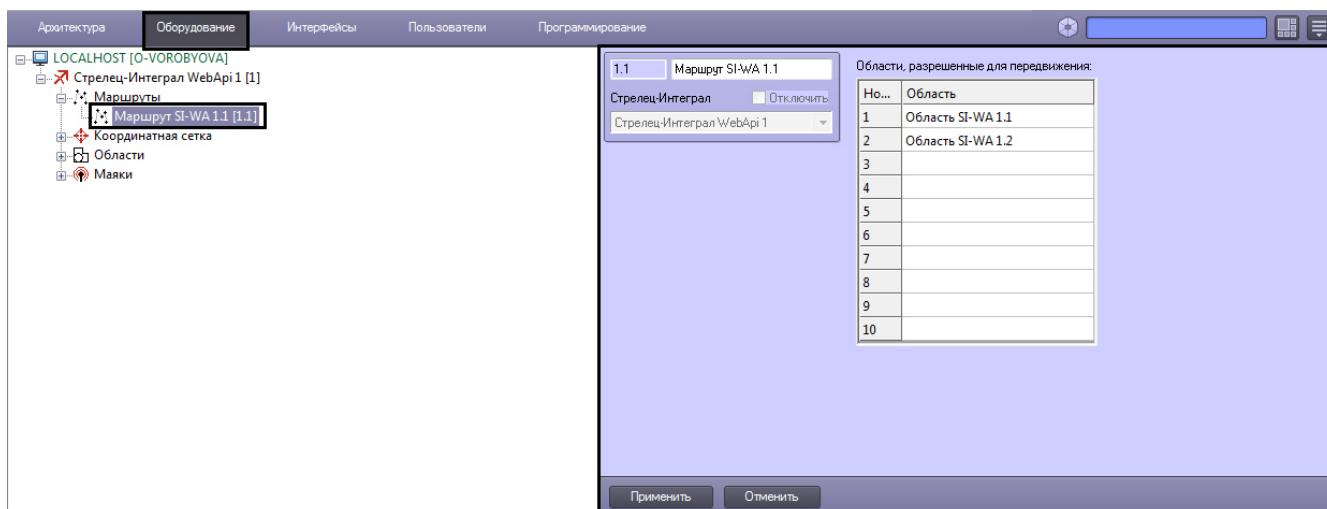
Архитектура Оборудование Интерфейсы Пользователи Программирование

LOCALHOST [O-VOROBYOVA]
Стрелец-Интеграл WebApi 1 [1]
Маршруты
Маршрут SI-WA 1.1 [1.1]
Координатная сетка
Области
Маяки

1.1 Маршрут SI-WA 1.1
Стрелец-Интеграл Отключить
Стрелец-Интеграл WebApi 1

Области, разрешенные для передвижения:

| Но... | Область |
|---|---|
| 1 | Область SI-WA 1.1 |
| 2 | Область SI-WA 1.2 |
| 3 | |
| 4 | |
| 5 | |
| 6 | |
| 7 | |
| 8 | |
| 9 | |
| 10 | |

Применить Отменить